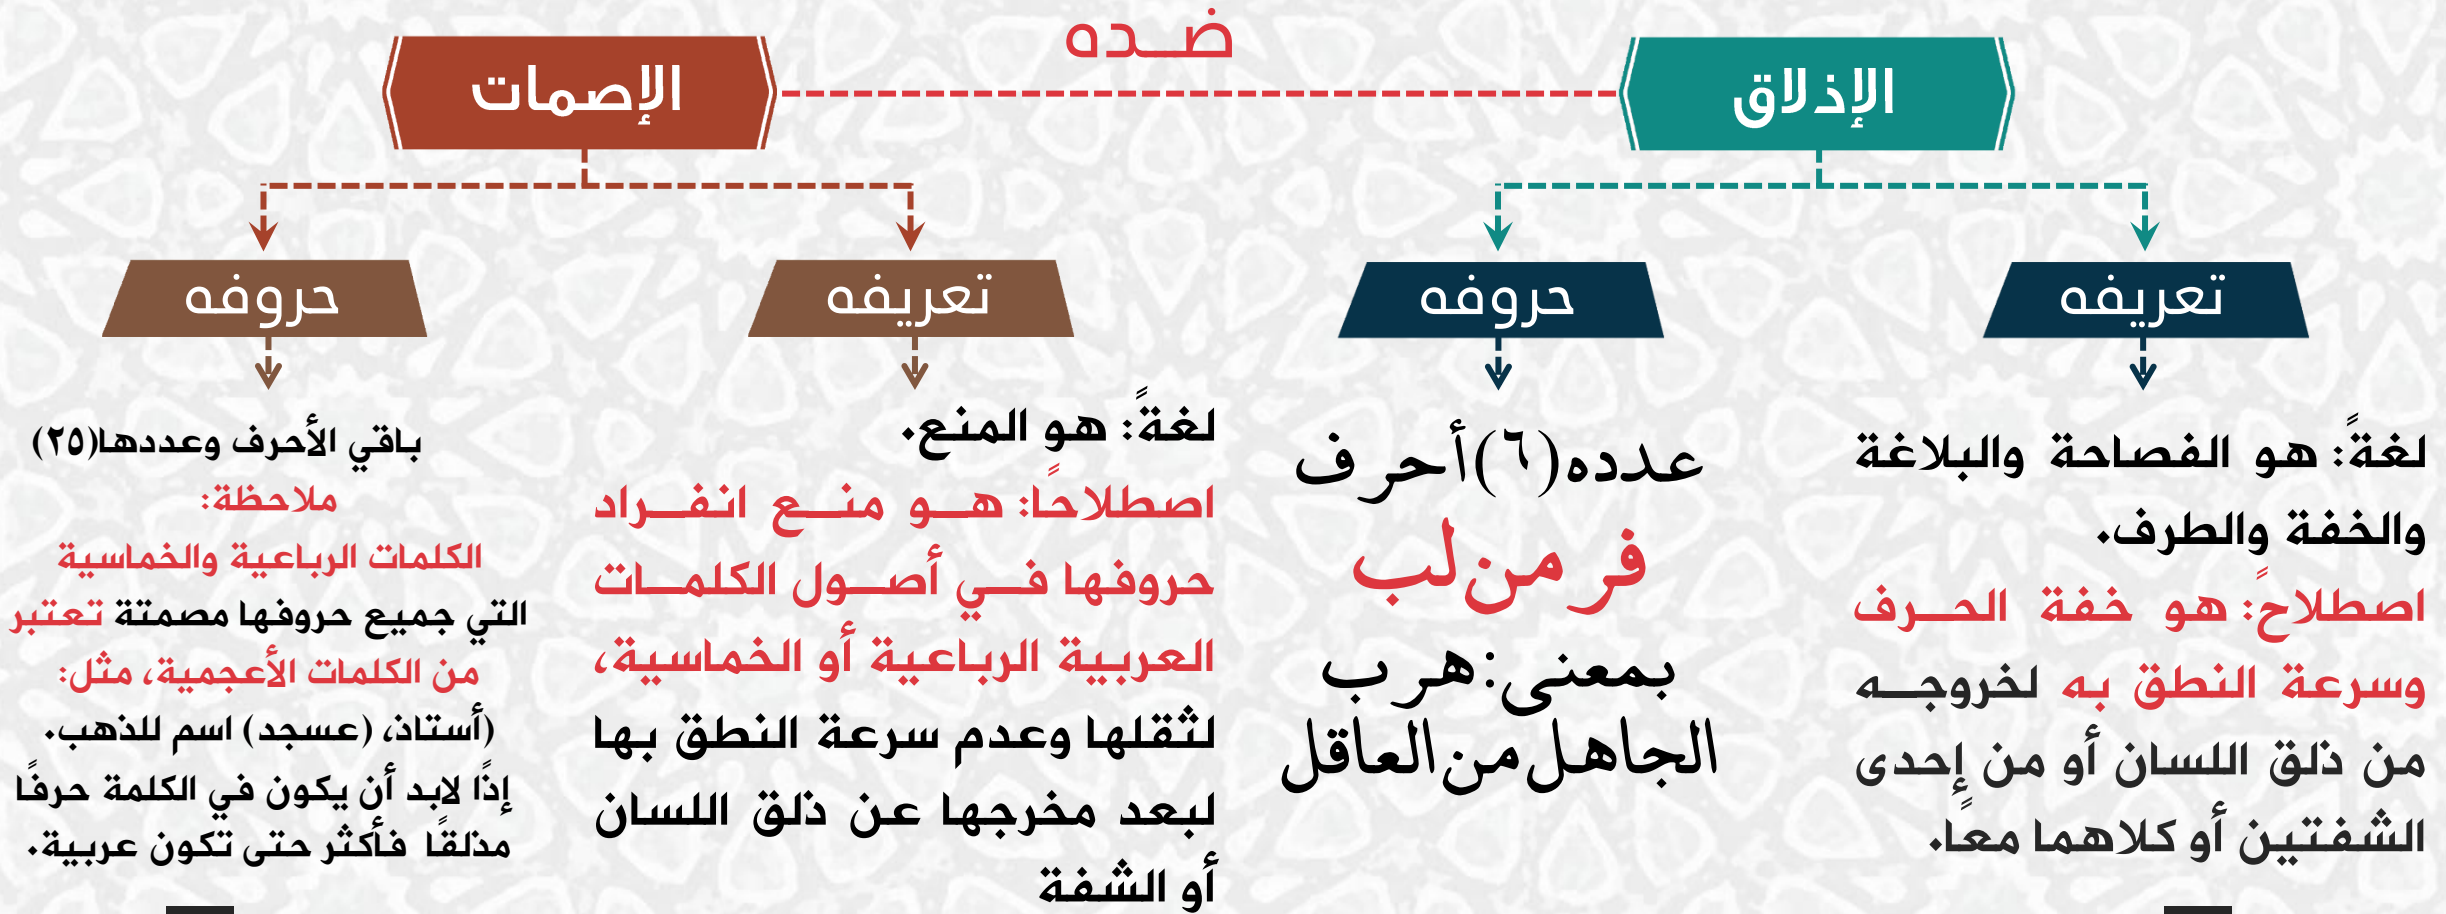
الإذلاق

ضده

الإصمات

تعريفه

حروفه

تعريفه

حروفه

لغةً: هو الفصاحة والبلاغة والخفة والطرف.
اصطلاحً: هو خفة الحرف وسرعة النطق به لخروجه من ذلق اللسان أو من إحدى الشفتين أو كلاهما معاً.

عدده (٦) أحرف
فر من لب
بمعنى: هرب الجاهل من العاقل

لغةً: هو المنع.
اصطلاحًا: هو منع انفراد حروفها في أصول الكلمات العربية الرباعية أو الخماسية، لثقلها وعدم سرعة النطق بها لبعد مخرجها عن ذلق اللسان أو الشفة

باقي الأحرف وعددها(٢٥)
ملاحظة:
الكلمات الرباعية والخماسية التي جميع حروفها مصمتة تعتبر من الكلمات الأعجمية، مثل: (أستاذ، (عسجد) اسم للذهب.
إذًا لابد أن يكون في الكلمة حرفًا مذلقًا فأكثر حتى تكون عربية.